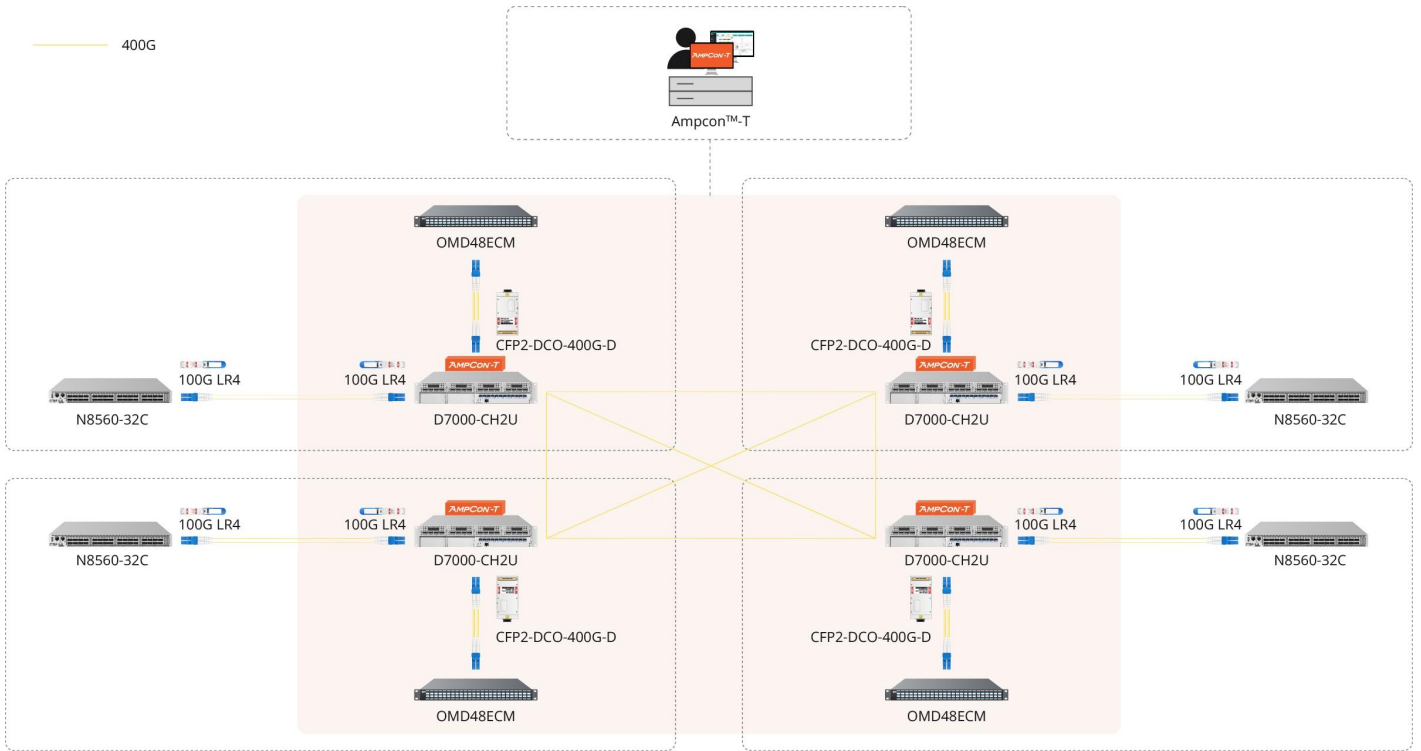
400G

AmpCon-T

Ampcon™-T

OMD48ECM

CFP2-DCO-400G-D

AmpCon-T

100G LR4

100G LR4

N8560-32C

D7000-CH2U

OMD48ECM

CFP2-DCO-400G-D

AmpCon-T

100G LR4

100G LR4

D7000-CH2U

N8560-32C

AmpCon-T

100G LR4

100G LR4

N8560-32C

D7000-CH2U

CFP2-DCO-400G-D

OMD48ECM

AmpCon-T

100G LR4

100G LR4

D7000-CH2U

N8560-32C

CFP2-DCO-400G-D

OMD48ECM